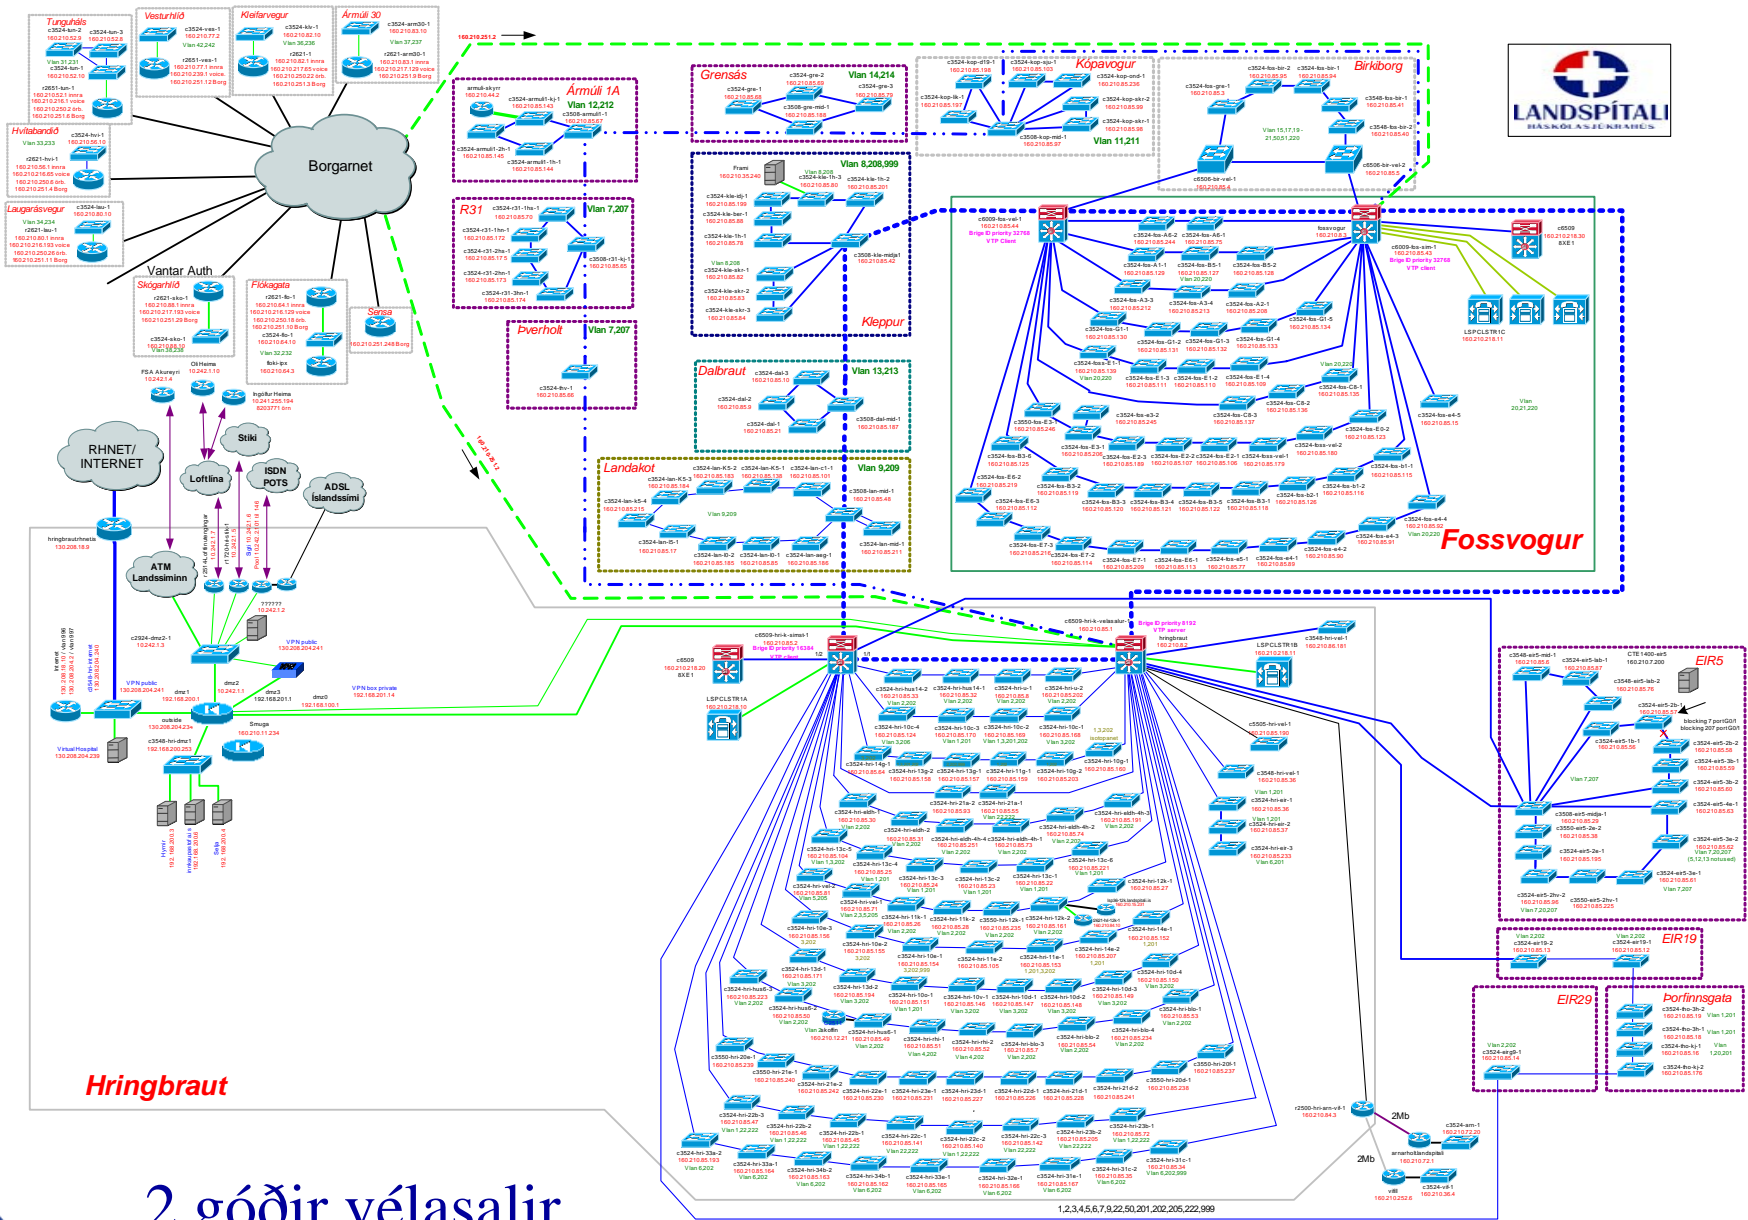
Tunguháls

Vesturhlíð

Kleifarvegur

Ármúli 30

Borgarnet

Hvítabandið

Laugarásvegur

Vantar Auth

Skógarhlíð

Flókagata

Sensa

RHNET/ INTERNET

Loftlína

Stiki

ISDN POTS

ADSL Íslandssími

ATM Landssíminn

Ármúli 1A

Vlan 12,212

Grensás

Vlan 14,214

Kópavogur

Vlan 11,211

Birkiborg

R31

Vlan 7,207

Vlan 8,208,999

Kleppur

Þverholt

Vlan 7,207

Dalbraut

Vlan 13,213

Landakot

Vlan 9,209

Fossvogur

LANDSPÍTALI HÁSKÓLASJÚKRAHÚS

EIR5

EIR19

EIR29

Þorfinnsgata

Hringbraut

2Mb

2Mb

1,2,3,4,5,6,7,9,22,50,201,202,205,222,999

2 góðir vélasalir